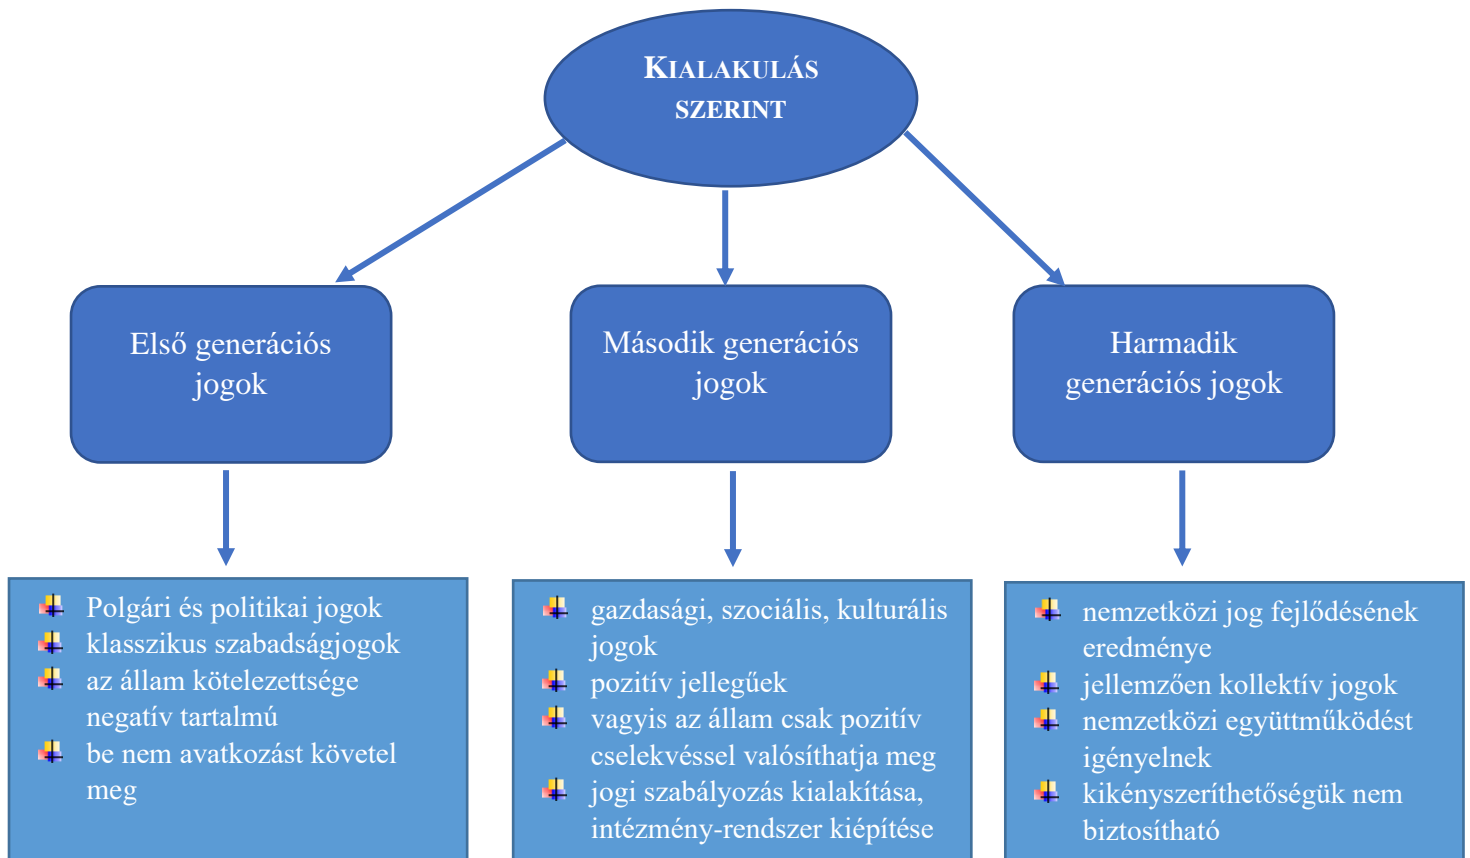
KIALAKULÁS SZERINT

Első generációs jogok

Második generációs jogok

Harmadik generációs jogok

- Polgári és politikai jogok
- klasszikus szabadságjogok
- az állam kötelezettsége negatív tartalmú
- be nem avatkozást követel meg

- gazdasági, szociális, kulturális jogok
- pozitív jellegűek
- vagyis az állam csak pozitív cselekvéssel valósíthatja meg
- jogi szabályozás kialakítása, intézmény-rendszer kiépítése

- nemzetközi jog fejlődésének eredménye
- jellemzően kollektív jogok
- nemzetközi együttműködést igényelnek
- kikényszeríthetőségük nem biztosítható